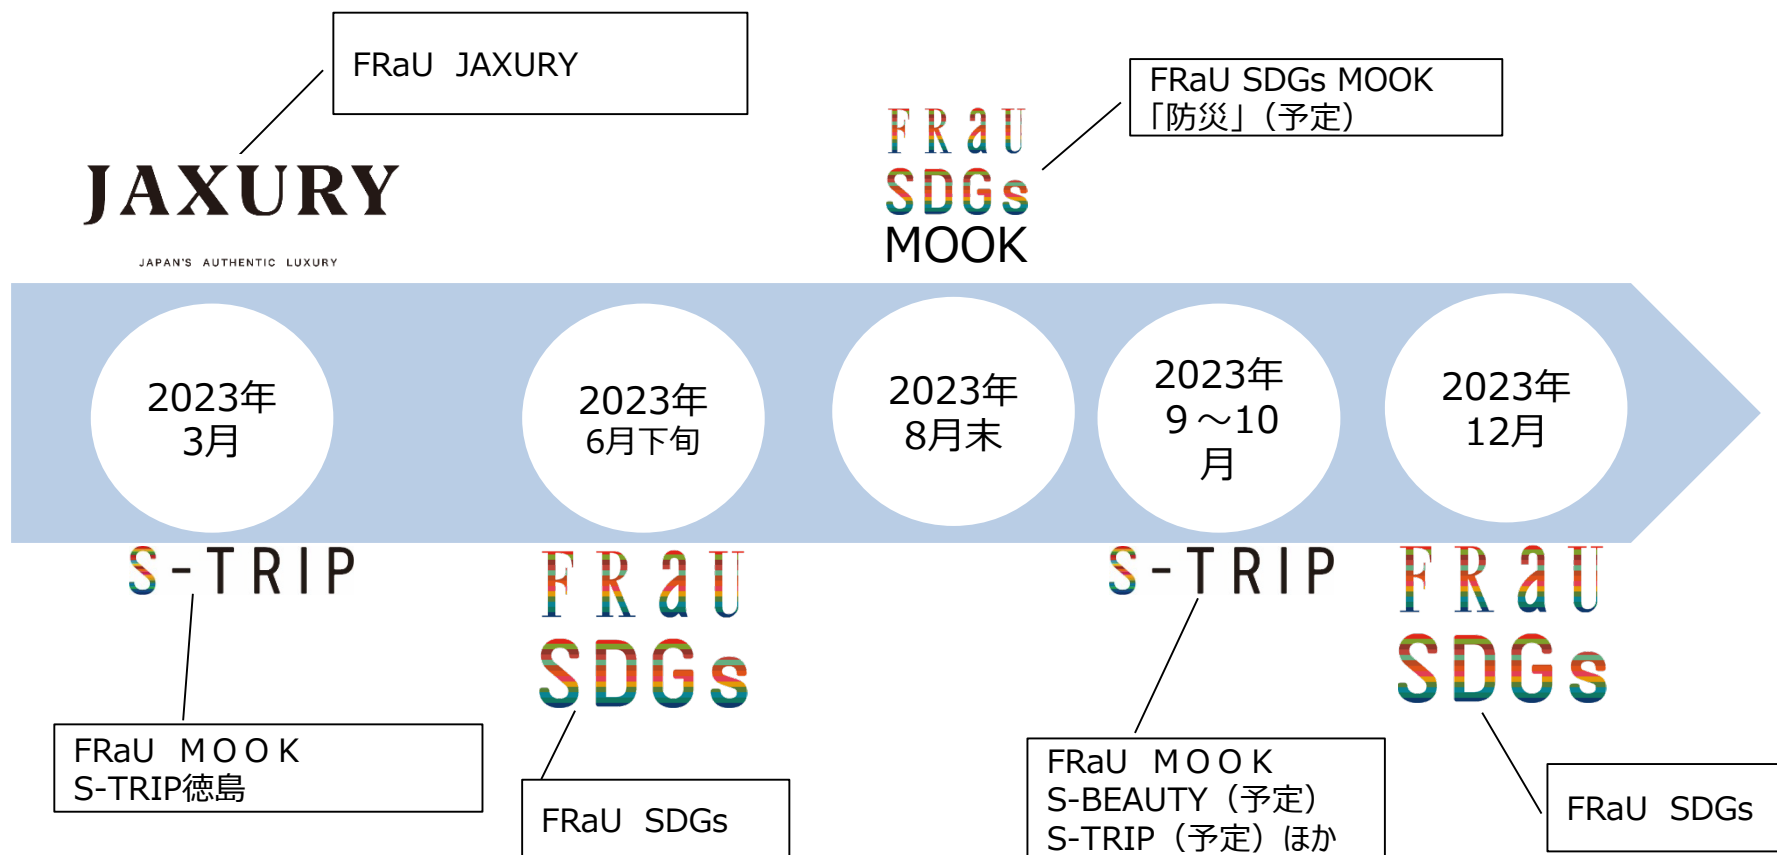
FRaU JAXURY

JAXURY

JAPAN'S AUTHENTIC LUXURY

FRaU SDGs MOOK
「防災」（予定）

FRaU
SDGs
MOOK

2023年
3月

2023年
6月下旬

2023年
8月末

2023年
9～10
月

2023年
12月

S-TRIP

FRaU
SDGs

S-TRIP

FRaU
SDGs

FRaU MOOK
S-TRIP徳島

FRaU SDGs

FRaU MOOK
S-BEAUTY（予定）
S-TRIP（予定）ほか

FRaU SDGs